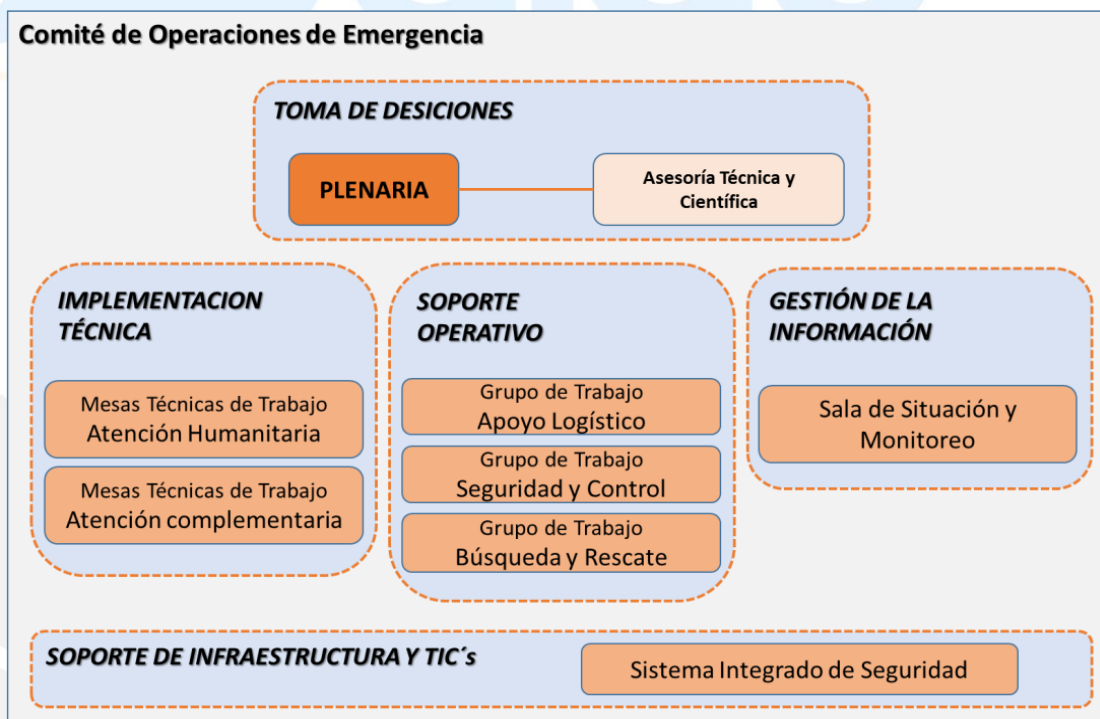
Comité de Operaciones de Emergencia

TOMA DE DESICIONES

PLENARIA

Asesoría Técnica y Científica

IMPLEMENTACION TÉCNICA

Mesas Técnicas de Trabajo
Atención Humanitaria

Mesas Técnicas de Trabajo
Atención complementaria

SOPORTE OPERATIVO

Grupo de Trabajo
Apoyo Logístico

Grupo de Trabajo
Seguridad y Control

Grupo de Trabajo
Búsqueda y Rescate

GESTIÓN DE LA INFORMACIÓN

Sala de Situación y Monitoreo

SOPORTE DE INFRAESTRUCTURA Y TIC´s

Sistema Integrado de Seguridad